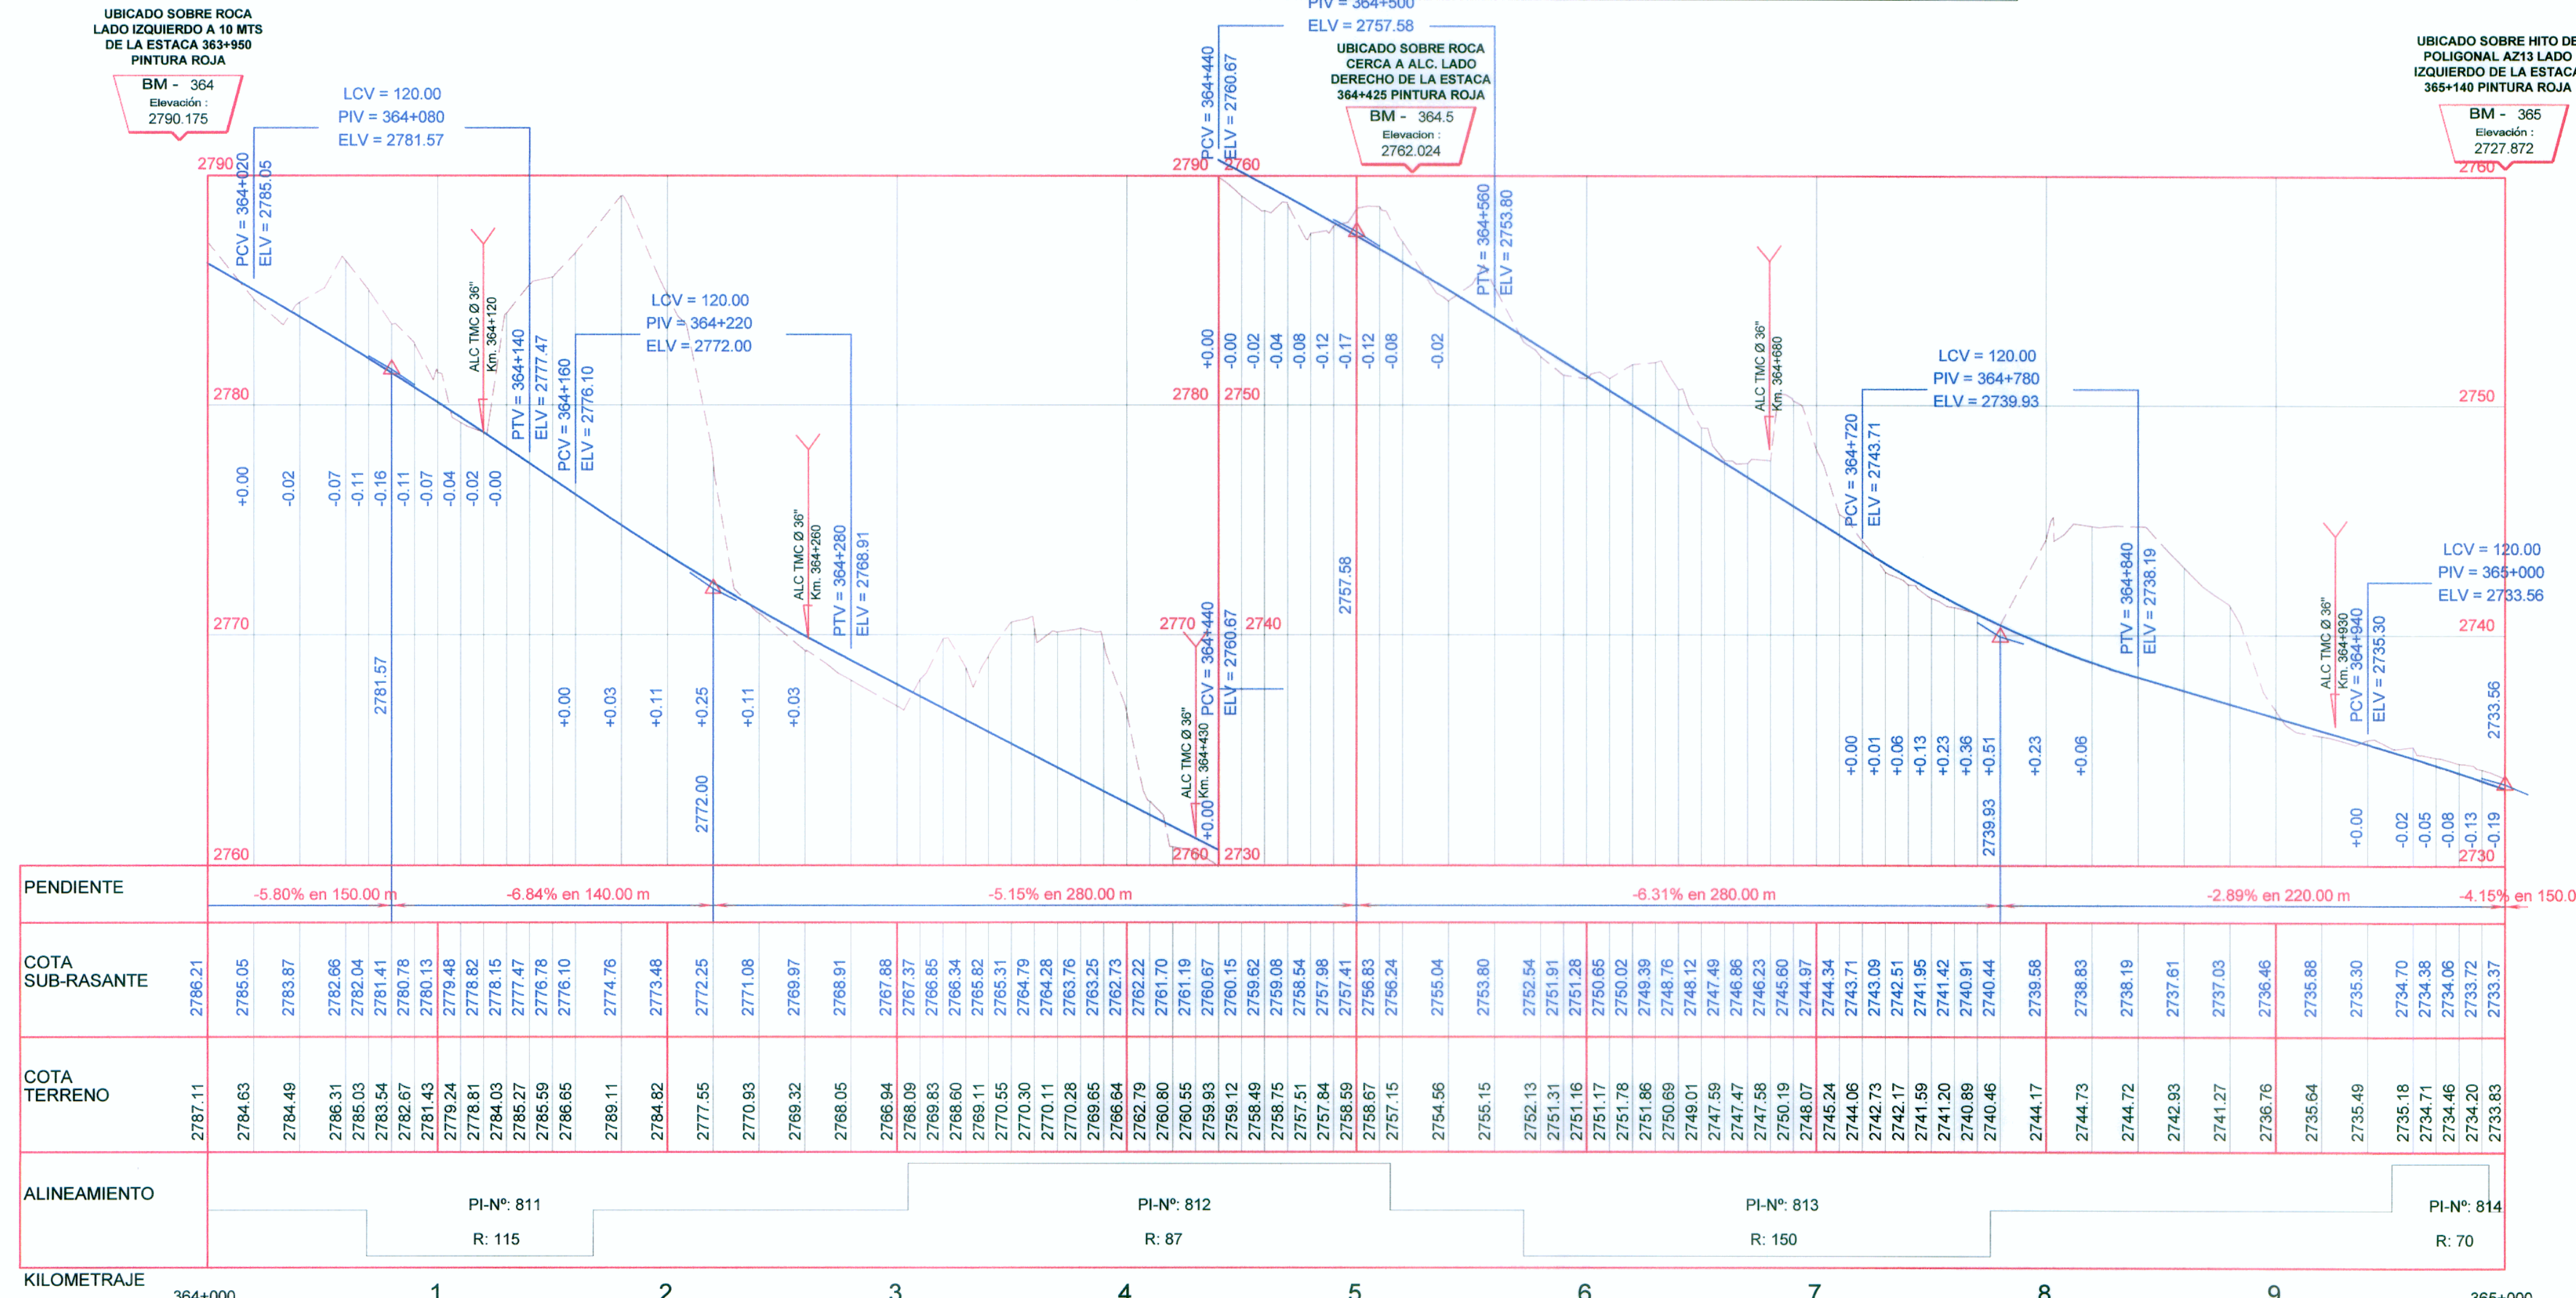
UBICADO SOBRE ROCA LADO IZQUIERDO A 10 MTS DE LA ESTACA 363+950 PINTURA ROJA

BM - 364
Elevación :
2790.175

LCV = 120.00
PIV = 364+080
ELV = 2781.57

PCV = 364+020
ELV = 2785.05

2790

2780

2770

2760

ALC TMC Ø 36" Km. 364+120

PTV = 364+140
ELV = 2777.47

PCV = 364+160
ELV = 2776.10

LCV = 120.00
PIV = 364+220
ELV = 2772.00

ALC TMC Ø 36" Km. 364+260

PTV = 364+280
ELV = 2768.91

+0.00 -0.02 -0.07 -0.11 -0.16 -0.11 -0.07 -0.04 -0.02 -0.00

2781.57

+0.00 +0.03 +0.11 +0.25 +0.11 +0.03

2772.00

PIV = 364+500
ELV = 2757.58

PCV = 364+440
ELV = 2760.67

UBICADO SOBRE ROCA CERCA A ALC. LADO DERECHO DE LA ESTACA 364+425 PINTURA ROJA

BM - 364.5
Elevacion :
2762.024

2790 2760

2780 2750

2770 2740

2760 2730

PTV = 364+560
ELV = 2753.80

+0.00 -0.00 -0.02 -0.04 -0.08 -0.12 -0.17 -0.12 -0.08 -0.02

2757.58

ALC TMC Ø 36" Km. 364+430

+0.00

PCV = 364+440
ELV = 2760.67

ALC TMC Ø 36" Km. 364+680

LCV = 120.00
PIV = 364+780
ELV = 2739.93

PCV = 364+720
ELV = 2743.71

PTV = 364+840
ELV = 2738.19

+0.00 +0.01 +0.06 +0.13 +0.23 +0.36 +0.51 +0.23 +0.06

2739.93

UBICADO SOBRE HITO DE POLIGONAL AZ13 LADO IZQUIERDO DE LA ESTACA 365+140 PINTURA ROJA

BM - 365
Elevación :
2727.872

2760

2750

2740

2730

LCV = 120.00
PIV = 365+000
ELV = 2733.56

ALC TMC Ø 36" Km. 364+930

PCV = 364+940
ELV = 2735.30

2733.56

+0.00 -0.02 -0.05 -0.08 -0.13 -0.19

PENDIENTE
-5.80% en 150.00 m
-6.84% en 140.00 m
-5.15% en 280.00 m
-6.31% en 280.00 m
-2.89% en 220.00 m
-4.15% en 150.0

| COTA SUB-RASANTE | 2786.21 | 2785.05 | 2783.87 | 2782.66 | 2782.04 | 2781.41 | 2780.78 | 2780.13 | 2779.48 | 2778.82 | 2778.15 | 2777.47 | 2776.78 | 2776.10 | 2774.76 | 2773.48 | 2772.25 | 2771.08 | 2769.97 | 2768.91 | 2767.88 | 2767.37 | 2766.85 | 2766.34 | 2765.82 | 2765.31 | 2764.79 | 2764.28 | 2763.76 | 2763.25 | 2762.73 | 2762.22 | 2761.70 | 2761.19 | 2760.67 | 2760.15 | 2759.62 | 2759.08 | 2758.54 | 2757.98 | 2757.41 | 2756.83 | 2756.24 | 2755.04 | 2753.80 | 2752.54 | 2751.91 | 2751.28 | 2750.65 | 2750.02 | 2749.39 | 2748.76 | 2748.12 | 2747.49 | 2746.86 | 2746.23 | 2745.60 | 2744.97 | 2744.34 | 2743.71 | 2743.09 | 2742.51 | 2741.95 | 2741.42 | 2740.91 | 2740.44 | 2739.58 | 2738.83 | 2738.19 | 2737.61 | 2737.03 | 2736.46 | 2735.88 | 2735.30 | 2734.70 | 2734.38 | 2734.06 | 2733.72 | 2733.37 |
|---|---|---|---|---|---|---|---|---|---|---|---|---|---|---|---|---|---|---|---|---|---|---|---|---|---|---|---|---|---|---|---|---|---|---|---|---|---|---|---|---|---|---|---|---|---|---|---|---|---|---|---|---|---|---|---|---|---|---|---|---|---|---|---|---|---|---|---|---|---|---|---|---|---|---|---|---|---|---|
| COTA TERRENO | 2787.11 | 2784.63 | 2784.49 | 2786.31 | 2785.03 | 2783.54 | 2782.67 | 2781.43 | 2779.24 | 2778.81 | 2784.03 | 2785.27 | 2785.59 | 2786.65 | 2789.11 | 2784.82 | 2777.55 | 2770.93 | 2769.32 | 2768.05 | 2766.94 | 2768.09 | 2769.83 | 2768.60 | 2769.11 | 2770.55 | 2770.30 | 2770.11 | 2770.28 | 2769.65 | 2766.64 | 2762.79 | 2760.80 | 2760.55 | 2759.93 | 2759.12 | 2758.49 | 2758.75 | 2757.51 | 2757.84 | 2758.59 | 2758.67 | 2757.15 | 2754.56 | 2755.15 | 2752.13 | 2751.31 | 2751.16 | 2751.17 | 2751.78 | 2751.86 | 2750.69 | 2749.01 | 2747.59 | 2747.47 | 2747.58 | 2750.19 | 2748.07 | 2745.24 | 2744.06 | 2742.73 | 2742.17 | 2741.59 | 2741.20 | 2740.89 | 2740.46 | 2744.17 | 2744.73 | 2744.72 | 2742.93 | 2741.27 | 2736.76 | 2735.64 | 2735.49 | 2735.18 | 2734.71 | 2734.46 | 2734.20 | 2733.83 |

ALINEAMIENTO
PI-Nº: 811
R: 115
PI-Nº: 812
R: 87
PI-Nº: 813
R: 150
PI-Nº: 814
R: 70

KILOMETRAJE
364+000
1
2
3
4
5
6
7
8
9
365+000